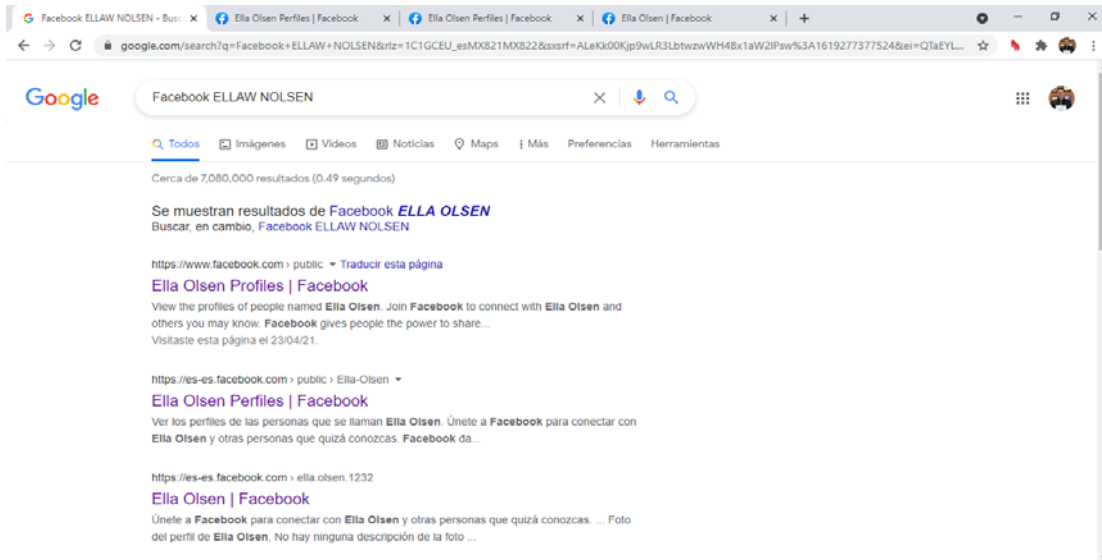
Facebook ELLAW NOLSEN - Busc ×
Ella Olsen Perfiles | Facebook ×
Ella Olsen Perfiles | Facebook ×
Ella Olsen | Facebook ×
+

google.com/search?q=Facebook+ELLAW+NOLSEN&rlz=1C1GCEU_esMX821MX822&sxsrf=ALeKk00Kjp9wLR3LbtwzwWH4Bx1aW2lPsw%3A1619277377524&ei=QTaEYL...

Google

Facebook ELLAW NOLSEN

Todos
Imágenes
Videos
Noticias
Maps
Más
Preferencias
Herramientas

Cerca de 7,080,000 resultados (0.49 segundos)

Se muestran resultados de Facebook ELLA OLSEN
Buscar, en cambio, Facebook ELLAW NOLSEN

https://www.facebook.com › public ▾ Traducir esta página
Ella Olsen Profiles | Facebook
View the profiles of people named Ella Olsen. Join Facebook to connect with Ella Olsen and others you may know. Facebook gives people the power to share...
Visitaste esta página el 23/04/21.

https://es-es.facebook.com › public › Ella-Olsen ▾
Ella Olsen Perfiles | Facebook
Ver los perfiles de las personas que se llaman Ella Olsen. Únete a Facebook para conectar con Ella Olsen y otras personas que quizá conozcas. Facebook da...

https://es-es.facebook.com › ella.olsen.1232
Ella Olsen | Facebook
Únete a Facebook para conectar con Ella Olsen y otras personas que quizá conozcas. ... Foto del perfil de Ella Olsen, No hay ninguna descripción de la foto ...